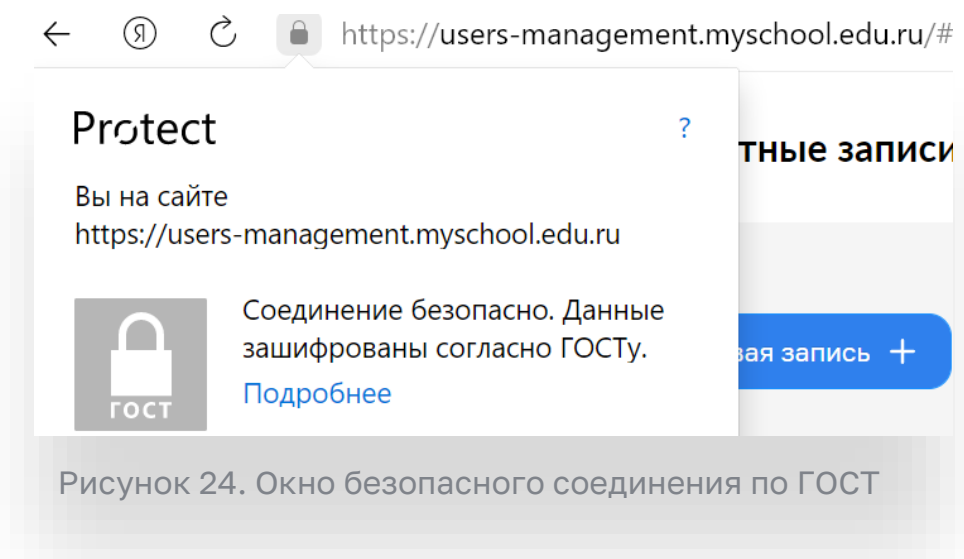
Я https://users-management.myschool.edu.ru/#

Protect ?

тные записи

Вы на сайте https://users-management.myschool.edu.ru

ГОСТ

Соединение безопасно. Данные зашифрованы согласно ГОСТу.

Подробнее

вая запись +

Рисунок 24. Окно безопасного соединения по ГОСТ